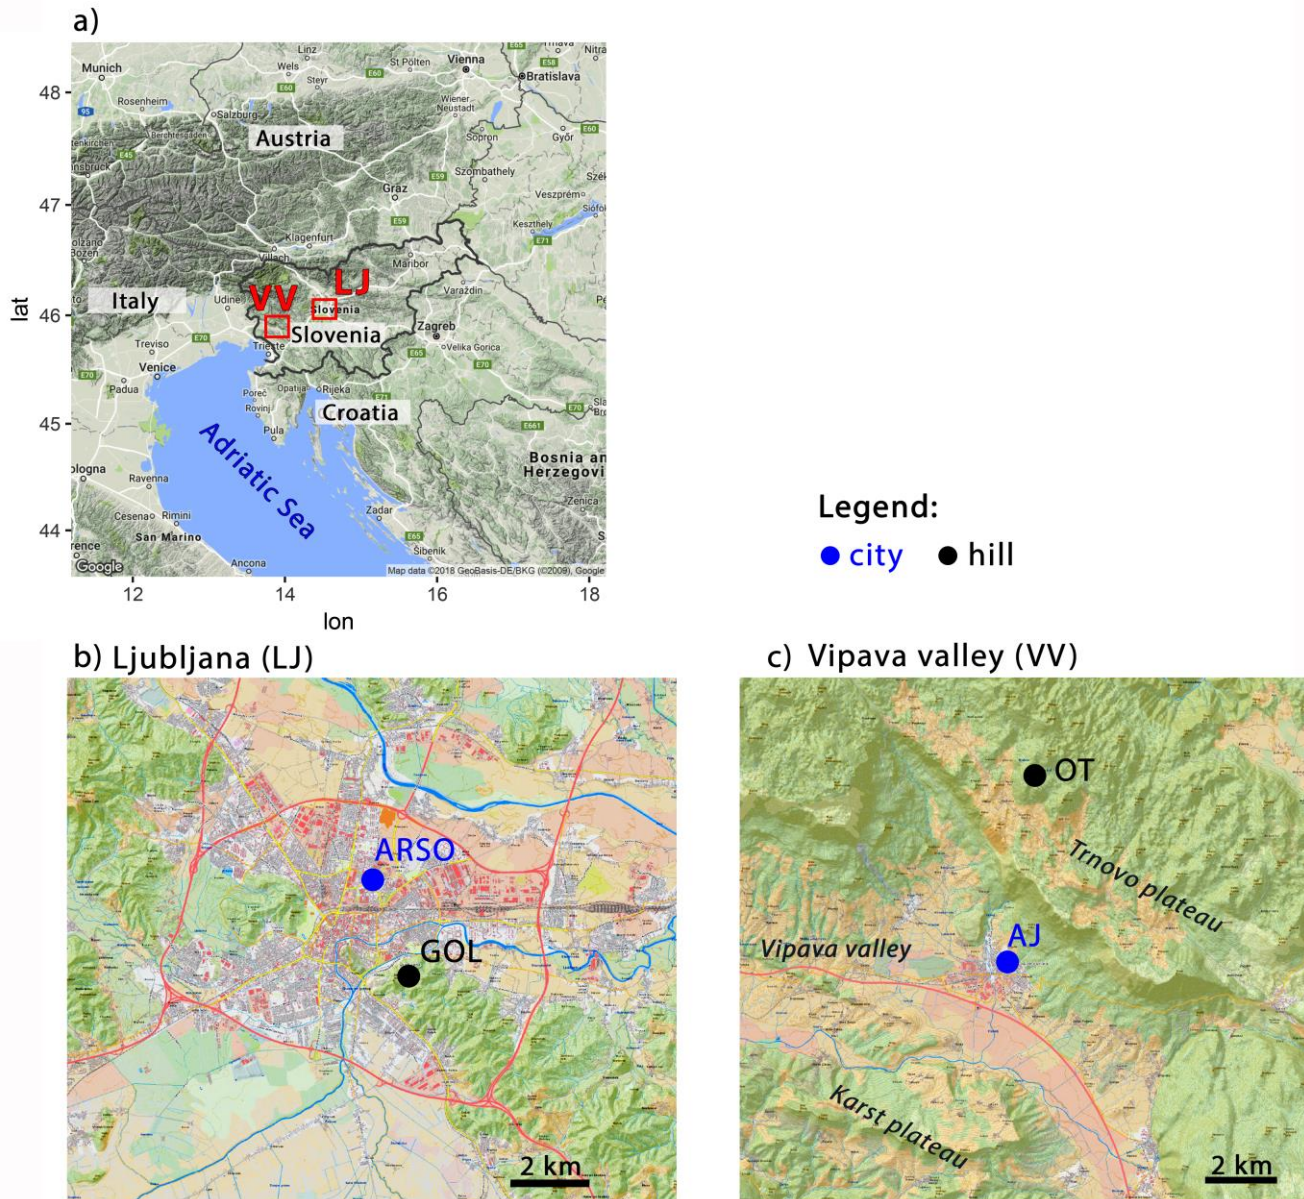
a)

Munich, Linz, Wels, St Pölten, Vienna, Bratislava, Nitra, Trnava, Steyr, Rosenheim, Salzburg, Wiener Neustadt, Berchtesgaden, Austria, Sopron, Győr, Innsbruck, Szombathely, Graz, Veszprém, Siófok, Keszthely, Klagenfurt, Bolzano Bozen, Maribor, Udine, Varaždin, Italy, VV, LJ, Slovenia, Slovenia, Zagreb, Treviso, Trieste, Velika Gorica, Venice, Padua, Poreč, Opatija, Rijeka, Rovinj, Croatia, Pula, Adriatic Sea, Bologna, Ravenna, Bosnia an Herzegovi, Cesena, Rimini, Zenica, San Marino, Zadar, Firenze, Šibenik, Ancona, Google, Map data ©2018 GeoBasis-DE/BKG (©2009), Google

E65, E58, E60, E59, E45, E55, E71, E70, E661

48, 47, 46, 45, 44
lat
12, 14, 16, 18
lon

Legend:
city
hill

b) Ljubljana (LJ)

ARSO
GOL
2 km

c) Vipava valley (VV)

OT
Trnovo plateau
Vipava valley
AJ
Karst plateau
2 km